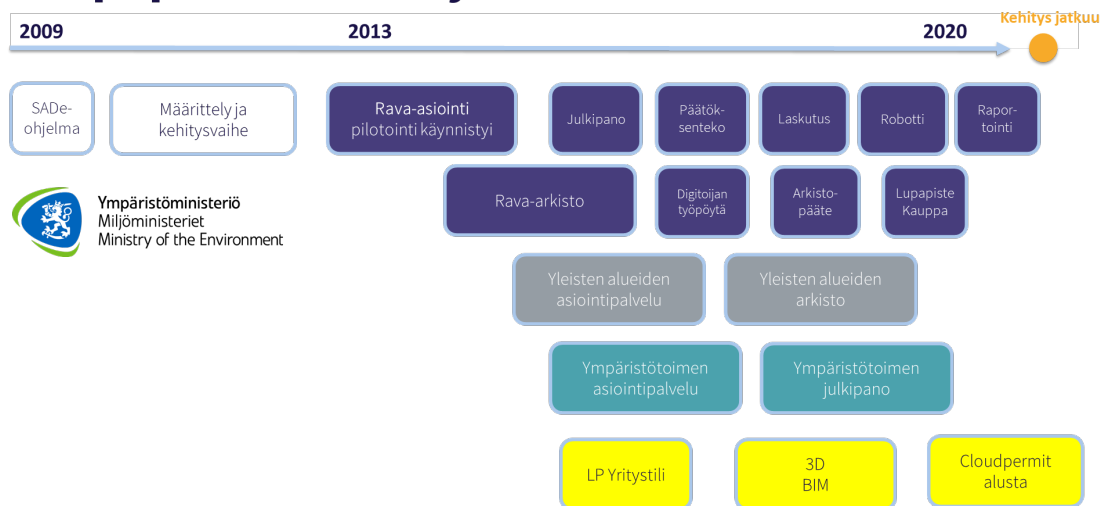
2009
2013
2020
Kehitys jatkuu

SADe-ohjelma

Määrittely ja kehitysvaihe

Rava-asiointi pilotointi käynnistyi

Julkipano

Päätöksenteko

Laskutus

Robotti

Raportointi

Ympäristöministeriö
Miljöministeriet
Ministry of the Environment

Rava-arkisto

Digitoijan työpöytä

Arkistopääte

Lupapiste Kauppa

Yleisten alueiden asiointipalvelu

Yleisten alueiden arkisto

Ympäristötoimen asiointipalvelu

Ympäristötoimen julkipano

LP Yritystili

3D BIM

Cloudpermit alusta